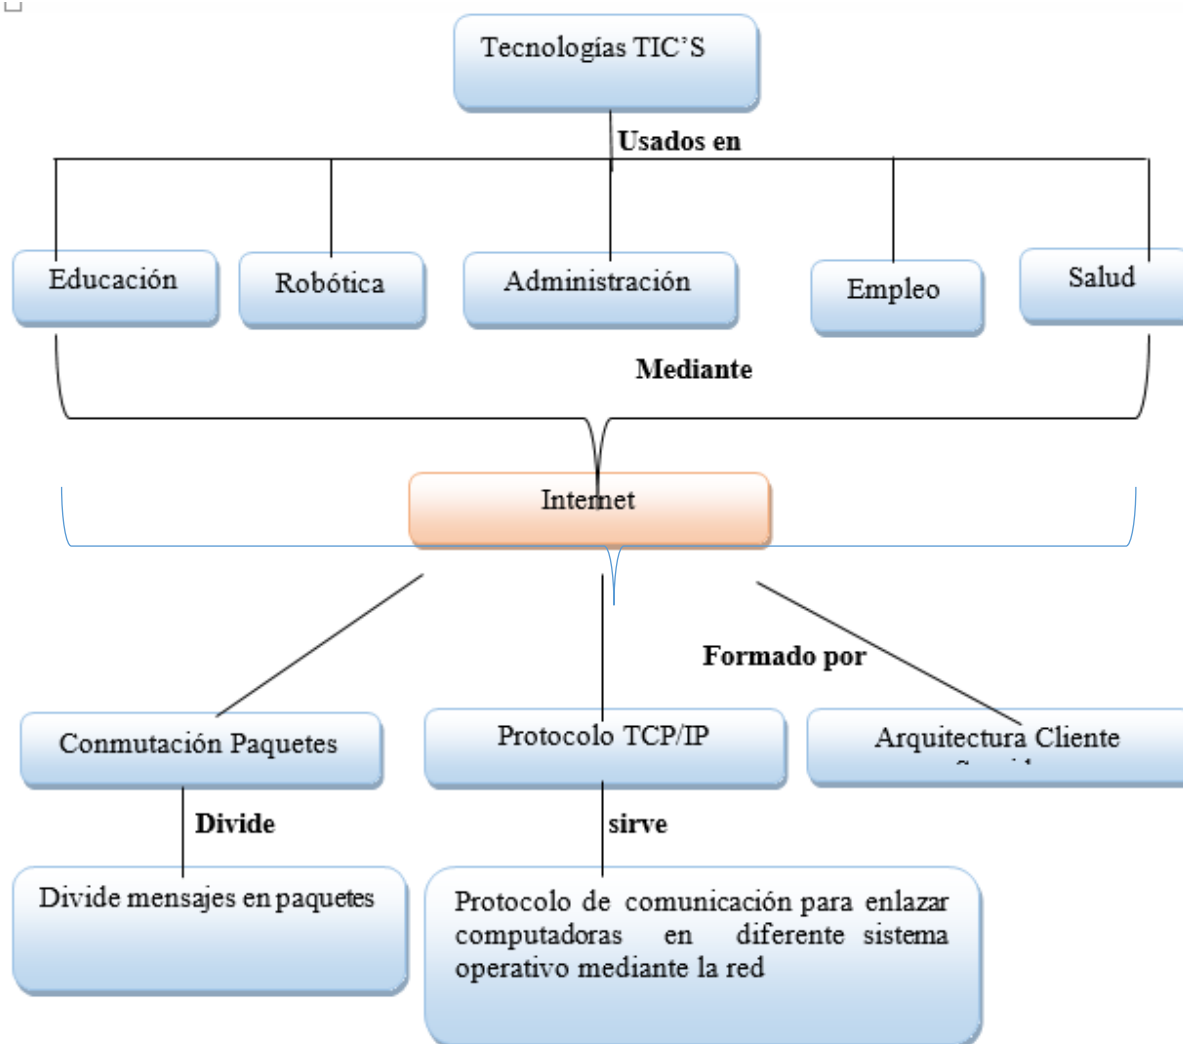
Tecnologías TIC’S

Usados en

Educación

Robótica

Administración

Empleo

Salud

Mediante

Internet

Formado por

Conmutación Paquetes

Protocolo TCP/IP

Arquitectura Cliente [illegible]

Divide

sirve

Divide mensajes en paquetes

Protocolo de comunicación para enlazar computadoras en diferente sistema operativo mediante la red